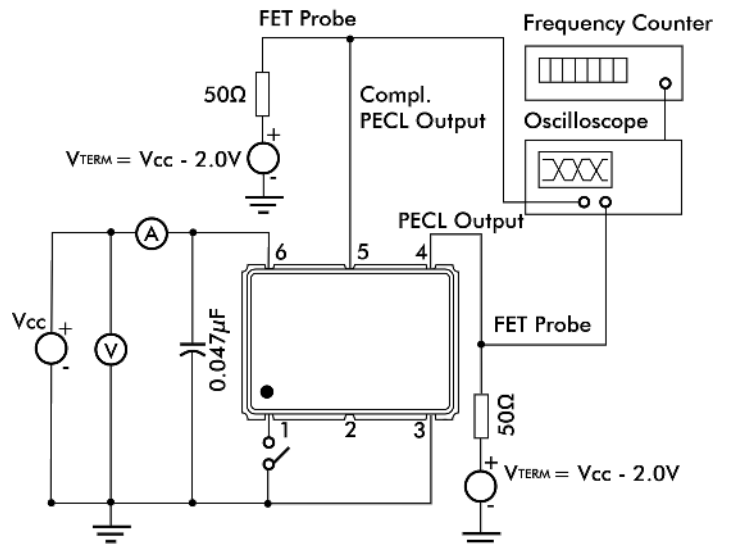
FET Probe

Frequency Counter

$50\Omega$

Compl. PECL Output

Oscilloscope

+

VTERM = Vcc - 2.0V

-

PECL Output

A

6

5

4

Vcc

+

-

V

$0.047\mu F$

FET Probe

1

2

3

$50\Omega$

+

VTERM = Vcc - 2.0V

-